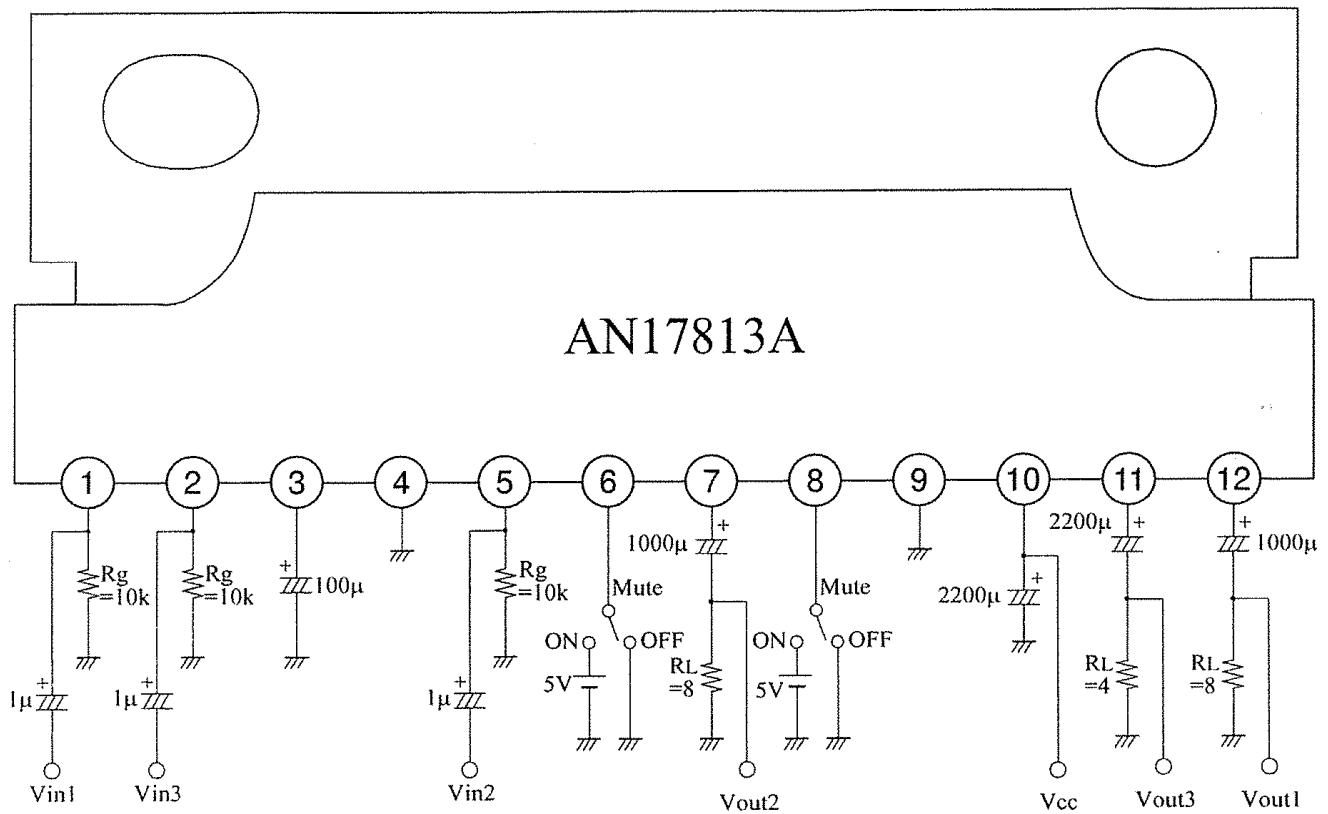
AN17813A

1 2 3 4 5 6 7 8 9 10 11 12

Rg =10k
Rg =10k
+ 100μ
Rg =10k
Mute
ON OFF
5V
1000μ +
RL =8
Mute
ON OFF
5V
2200μ +
2200μ +
RL =4
+ 1000μ
RL =8

1μ +
1μ +
1μ +

Vin1
Vin3
Vin2
Vout2
Vcc
Vout3
Vout1